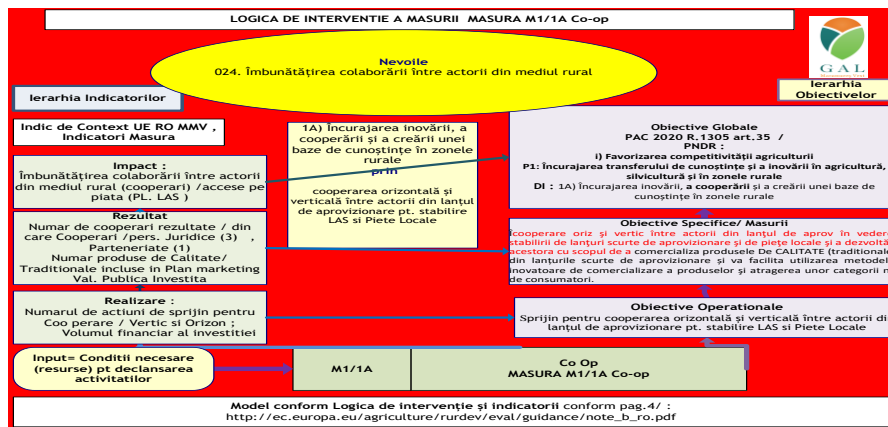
LOGICA DE INTERVENTIE A MASURII MASURA M1/1A Co-op

GAL

Nevoile
024. Îmbunătăţirea colaborării între actorii din mediul rural

Ierarhia Indicatorilor

Ierarhia Obiectivelor

Indic de Context UE RO MMV , Indicatori Masura

1A) Încurajarea inovării, a cooperării și a creării unei baze de cunoștințe în zonele rurale
prin
cooperarea orizontală și verticală între actorii din lanțul de aprovizionare pt. stabilire LAS si Piete Locale

Obiective Globale
PAC 2020 R.1305 art.35 /
PNDR :
i) Favorizarea competitivității agriculturii
P1: Încurajarea transferului de cunoștințe și a inovării în agricultură, silvicultură și în zonele rurale
DI : 1A) Încurajarea inovării, a cooperării și a creării unei baze de cunoștințe în zonele rurale

Impact :
Îmbunătăţirea colaborării între actorii din mediul rural (cooperari) /accese pe piata (PL. LAS )

Rezultat
Numar de cooperari rezultate / din care Cooperari /pers. Juridice (3) , Parteneriate (1)
Numar produse de Calitate/ Traditionale incluse in Plan marketing Val. Publica Investita

Obiective Specifice/ Masurii
Îcooperare oriz și vertic între actorii din lanțul de aprov în vederea stabilirii de lanțuri scurte de aprovizionare și de piețe locale și a dezvoltării acestora cu scopul de a comercializa produsele De CALITATE (traditionale) din lanțurile scurte de aprovizionare și va facilita utilizarea metodelor inovatoare de comercializare a produselor și atragerea unor categorii noi de consumatori.

Realizare :
Numarul de actiuni de sprijin pentru Coo perare / Vertic si Orizon ; Volumul financiar al investitiei

Obiective Operationale
Sprijin pentru cooperarea orizontală și verticală între actorii din lanțul de aprovizionare pt. stabilire LAS si Piete Locale

Input= Conditii necesare (resurse) pt declansarea activitatilor

M1/1A

Co Op
MASURA M1/1A Co-op

Model conform Logica de intervenție și indicatorii conform pag.4/ :
http://ec.europa.eu/agriculture/rurdev/eval/guidance/note_b_ro.pdf